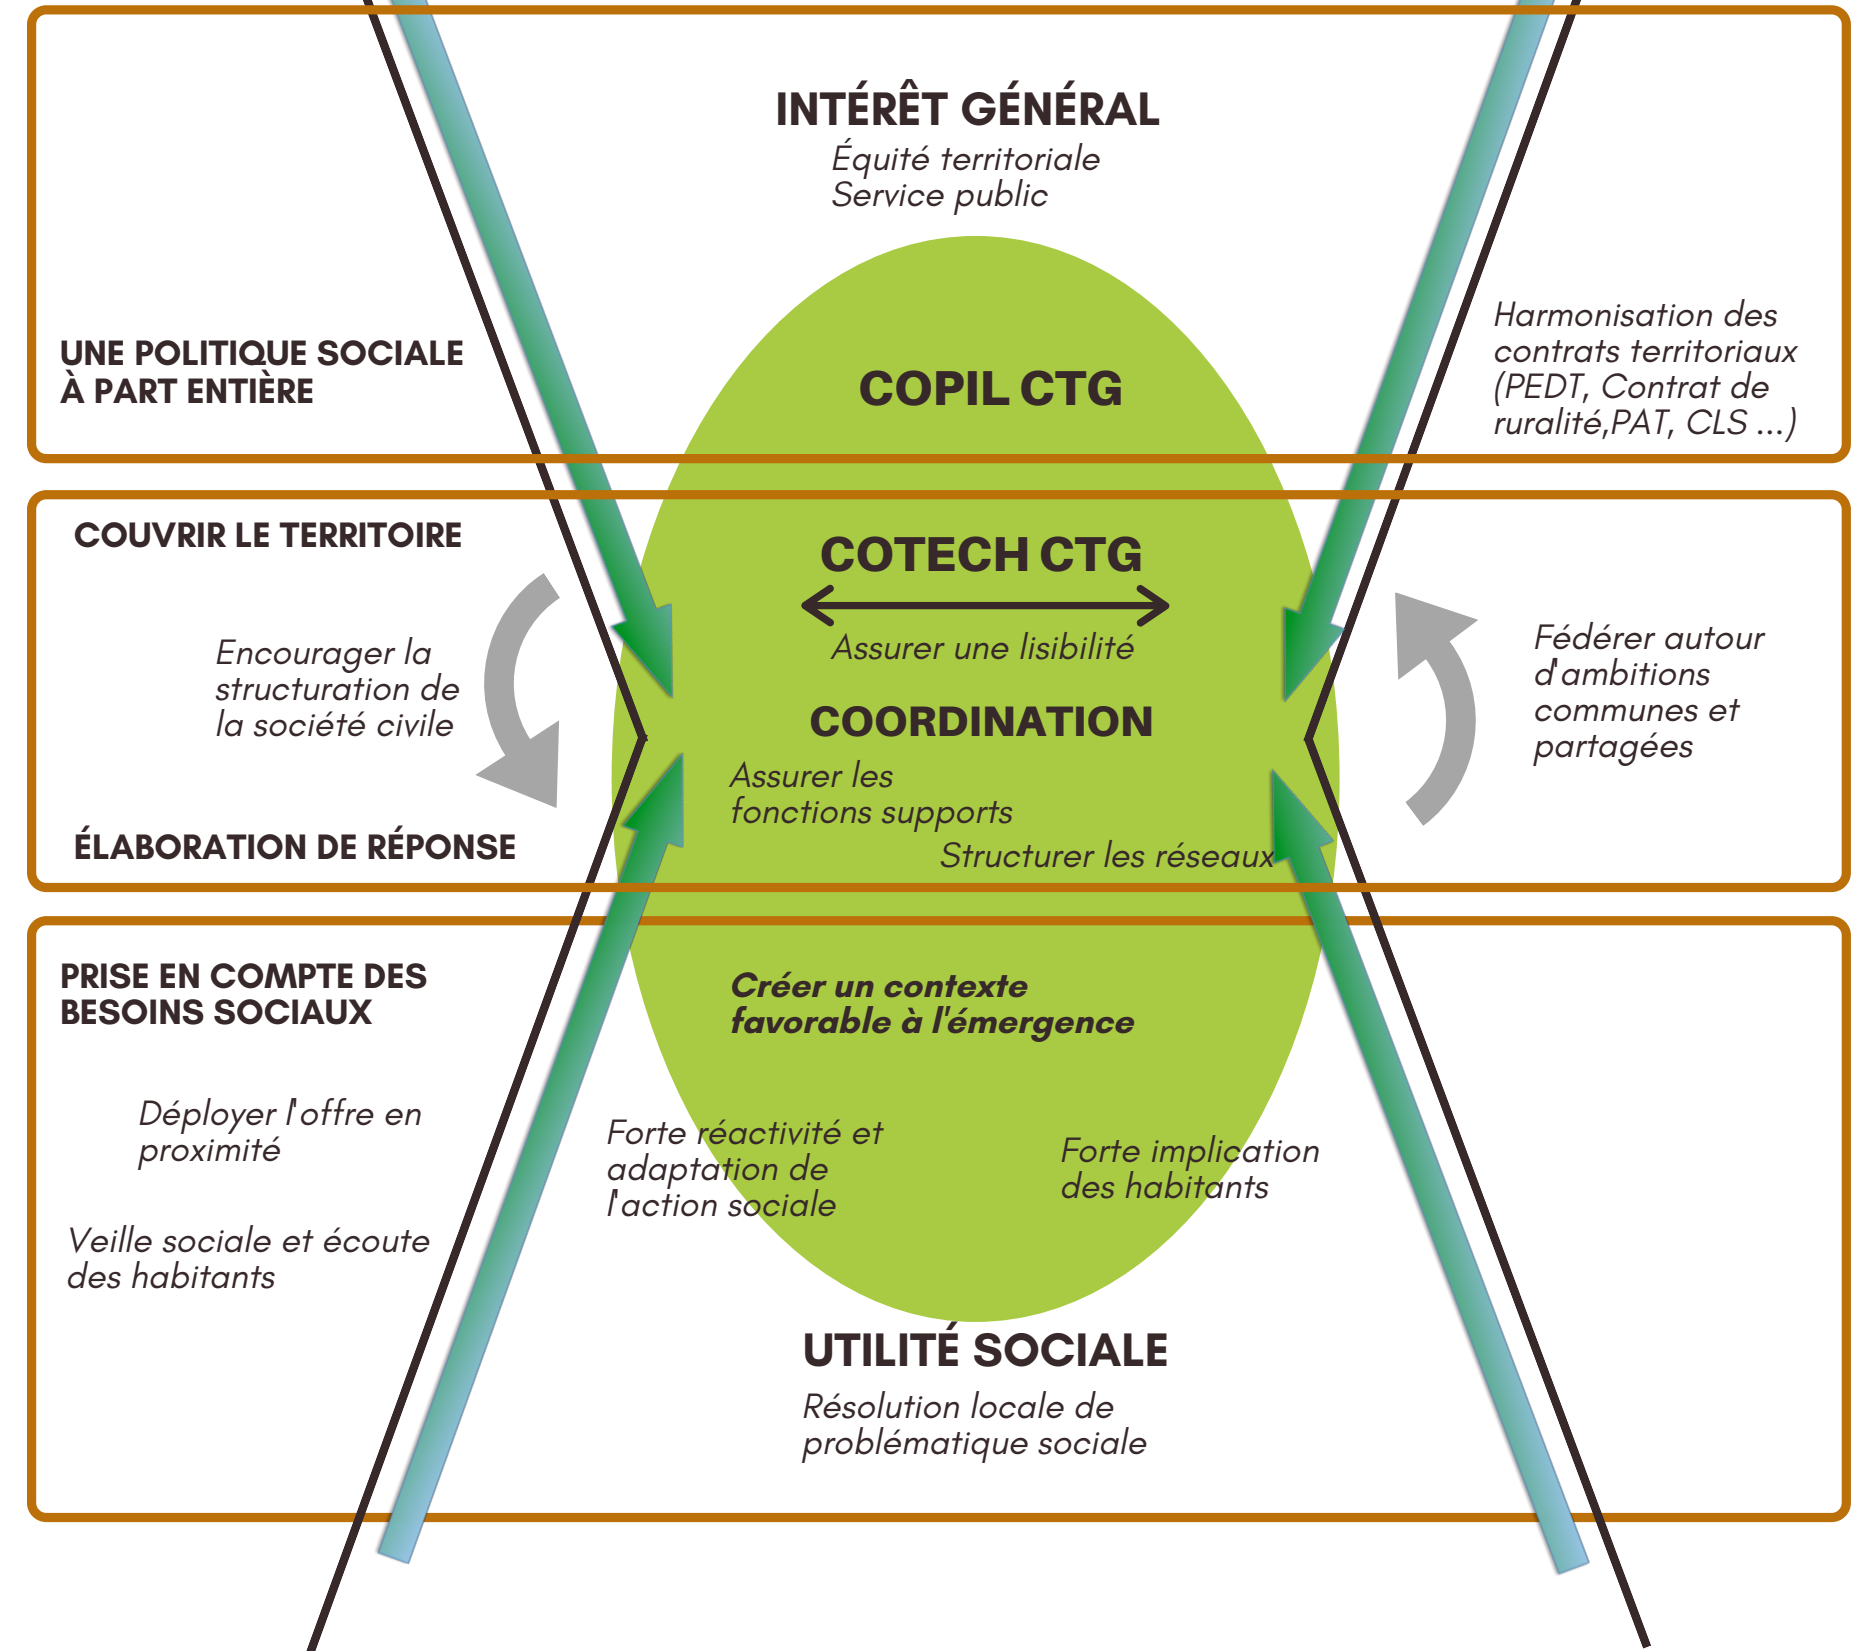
INTÉRÊT GÉNÉRAL

Équité territoriale
Service public

UNE POLITIQUE SOCIALE À PART ENTIÈRE

COPIL CTG

Harmonisation des contrats territoriaux (PEDT, Contrat de ruralité,PAT, CLS ...)

COUVRIR LE TERRITOIRE

COTECH CTG

Encourager la structuration de la société civile

Assurer une lisibilité

Fédérer autour d'ambitions communes et partagées

COORDINATION

Assurer les fonctions supports

Structurer les réseaux

ÉLABORATION DE RÉPONSE

PRISE EN COMPTE DES BESOINS SOCIAUX

Créer un contexte favorable à l'émergence

Déployer l'offre en proximité

Forte réactivité et adaptation de l'action sociale

Forte implication des habitants

Veille sociale et écoute des habitants

UTILITÉ SOCIALE

Résolution locale de problématique sociale